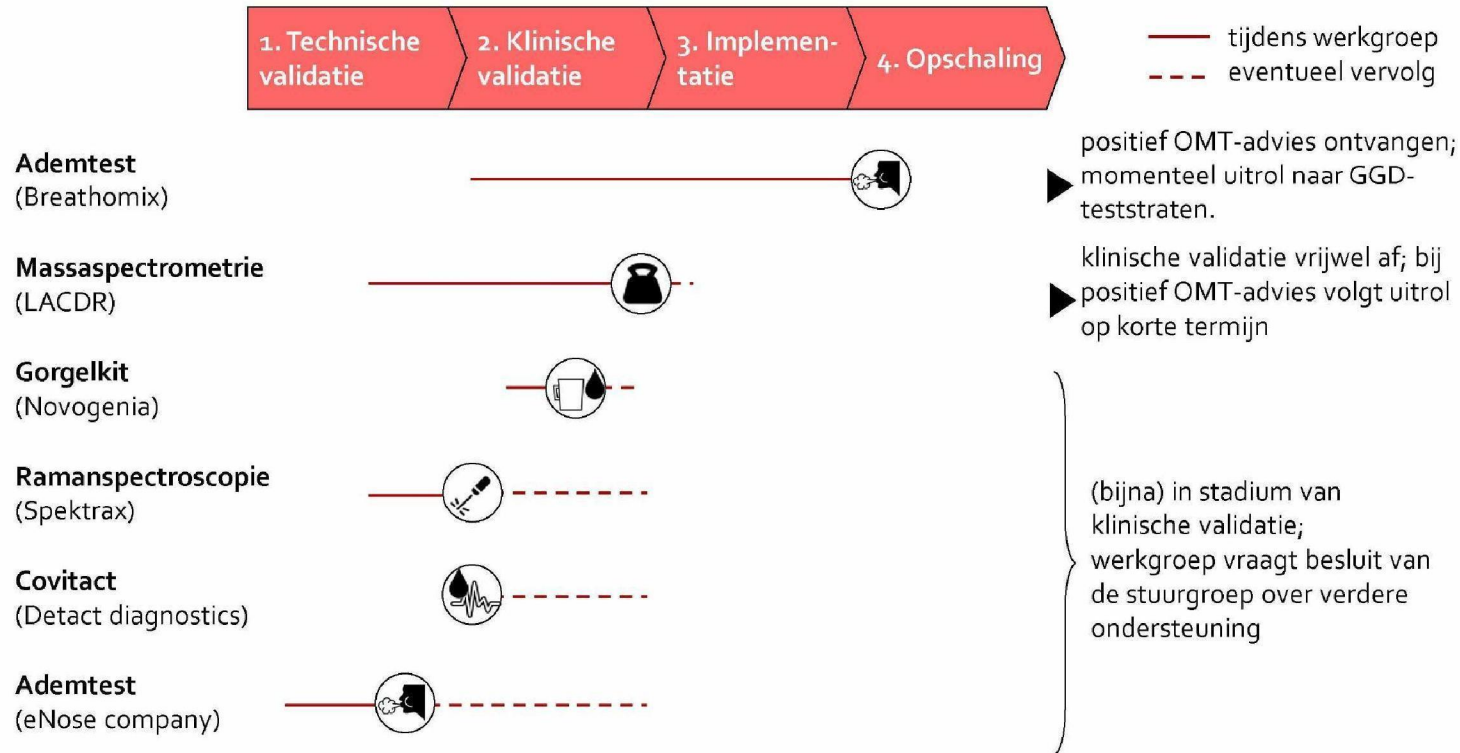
1. Technische validatie

2. Klinische validatie

3. Implementatie

4. Opschaling

tijdens werkgroep

eventueel vervolg

**Ademtest**
(Breathomix)

positief OMT-advies ontvangen; momenteel uitrol naar GGD-teststraten.

**Massaspectrometrie**
(LACDR)

klinische validatie vrijwel af; bij positief OMT-advies volgt uitrol op korte termijn

**Gorgelkit**
(Novogenia)

**Ramanspectroscopie**
(Spektrax)

**Covitact**
(Detact diagnostics)

**Ademtest**
(eNose company)

(bijna) in stadium van klinische validatie; werkgroep vraagt besluit van de stuurgroep over verdere ondersteuning